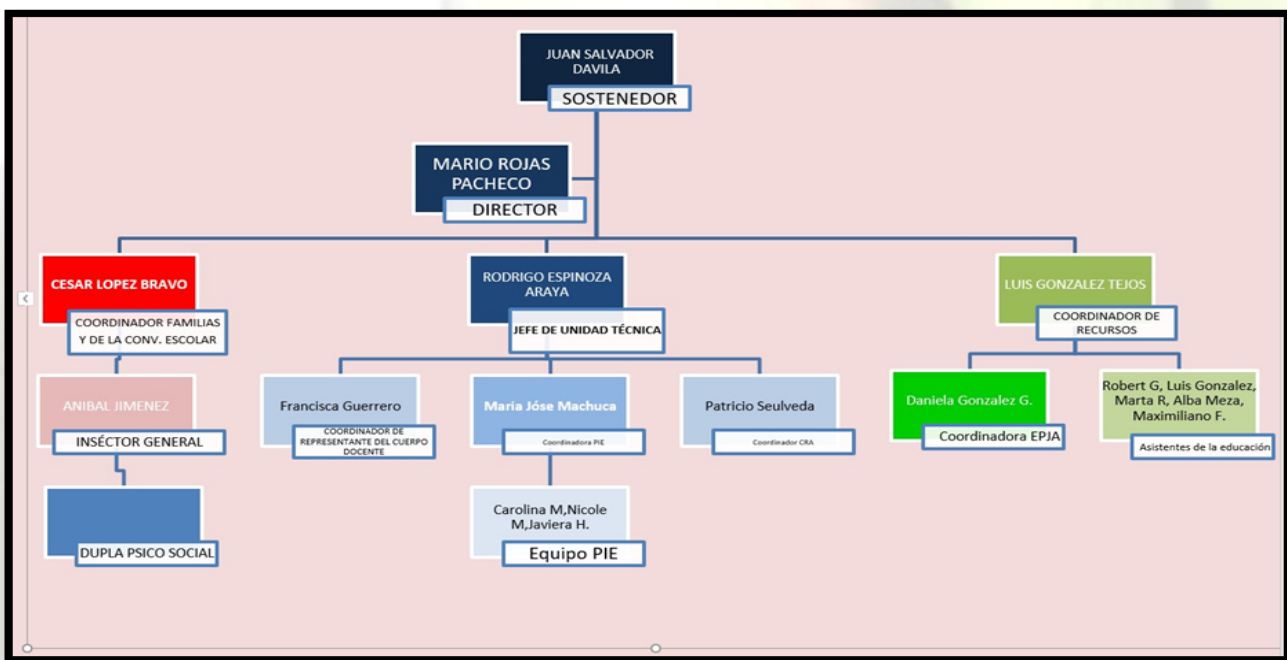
JUAN SALVADOR DAVILA
SOSTENEDOR

MARIO ROJAS PACHECO
DIRECTOR

CESAR LOPEZ BRAVO
COORDINADOR FAMILIAS Y DE LA CONV. ESCOLAR

RODRIGO ESPINOZA ARAYA
JEFE DE UNIDAD TÉCNICA

LUIS GONZALEZ TEJOS
COORDINADOR DE RECURSOS

ANIBAL JIMENEZ
INSÉCTOR GENERAL

DUPLA PSICO SOCIAL

Francisca Guerrero
COORDINADOR DE REPRESENTANTE DEL CUERPO DOCENTE

Maria Jóse Machuca
Coordinadora PIE

Carolina M,Nicole M,Javiera H.
Equipo PIE

Patricio Seulveda
Coordinador CRA

Daniela Gonzalez G.
Coordinadora EPJA

Robert G, Luis Gonzalez, Marta R, Alba Meza, Maximiliano F.
Asistentes de la educación